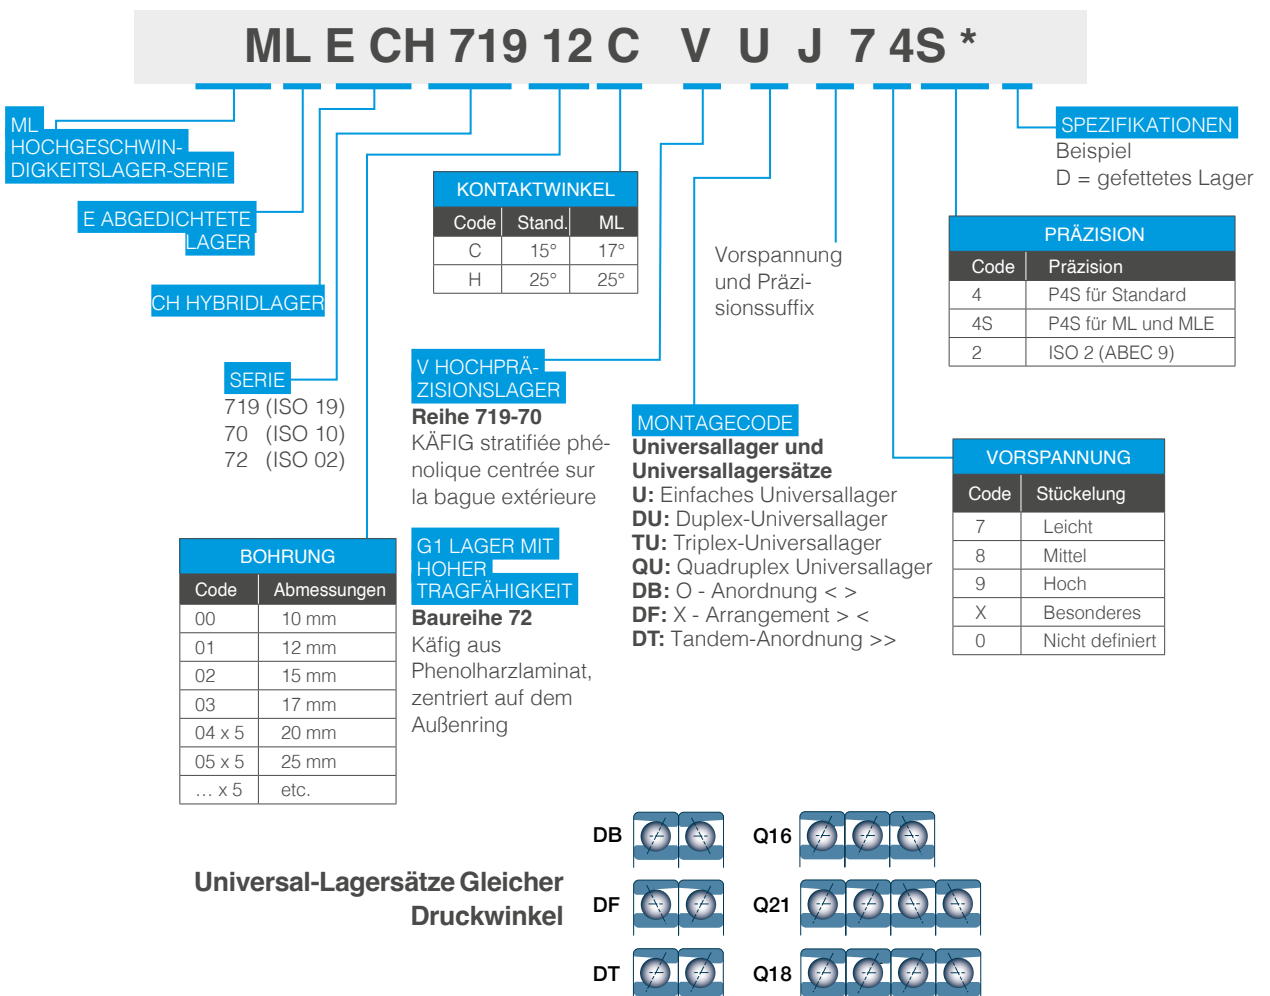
ML E CH 719 12 C V U J 7 4S *

ML HOCHGESCHWINDIGKEITSLAGER-SERIE

E ABGEDICHTETE LAGER

CH HYBRIDLAGER

SERIE
719 (ISO 19)
70 (ISO 10)
72 (ISO 02)

BOHRUNG

| Code | Abmessungen |
|---|---|
| 00 | 10 mm |
| 01 | 12 mm |
| 02 | 15 mm |
| 03 | 17 mm |
| 04 x 5 | 20 mm |
| 05 x 5 | 25 mm |
| … x 5 | etc. |

KONTAKTWINKEL

| Code | Stand. | ML |
|---|---|---|
| C | 15° | 17° |
| H | 25° | 25° |

V HOCHPRÄZISIONSLAGER
Reihe 719-70
KÄFIG stratifiée phénolique centrée sur la bague extérieure

G1 LAGER MIT HOHER TRAGFÄHIGKEIT
Baureihe 72
Käfig aus Phenolharzlaminat, zentriert auf dem Außenring

Vorspannung und Präzisionssuffix

MONTAGECODE
Universallager und Universallagersätze
U: Einfaches Universallager
DU: Duplex-Universallager
TU: Triplex-Universallager
QU: Quadruplex Universallager
DB: O - Anordnung < >
DF: X - Arrangement > <
DT: Tandem-Anordnung >>

SPEZIFIKATIONEN
Beispiel
D = gefettetes Lager

PRÄZISION

| Code | Präzision |
|---|---|
| 4 | P4S für Standard |
| 4S | P4S für ML und MLE |
| 2 | ISO 2 (ABEC 9) |

VORSPANNUNG

| Code | Stückelung |
|---|---|
| 7 | Leicht |
| 8 | Mittel |
| 9 | Hoch |
| X | Besonderes |
| 0 | Nicht definiert |

Universal-Lagersätze Gleicher Druckwinkel

DB
Q16
DF
Q21
DT
Q18